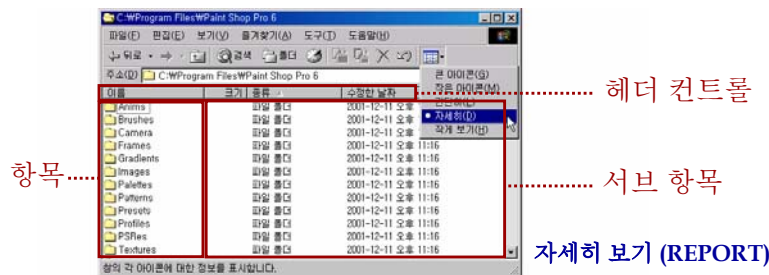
C:₩Program Files₩Paint Shop Pro 6

파일(F) 편집(E) 보기(V) 즐겨찾기(A) 도구(T) 도움말(H)

뒤로 · → · 검색 폴더

주소(D) C:₩Program Files₩Paint Shop Pro 6

큰 아이콘(G)
작은 아이콘(M)
간단히(L)
• 자세히(D)
작게 보기(H)

헤더 컨트롤

| 이름 | 크기 | 종류 | 수정한 날짜 |
|---|---|---|---|
| Anims | | 파일 폴더 | 2001-12-11 오후 |
| Brushes | | 파일 폴더 | 2001-12-11 오후 |
| Camera | | 파일 폴더 | 2001-12-11 오후 |
| Frames | | 파일 폴더 | 2001-12-11 오후 |
| Gradients | | 파일 폴더 | 2001-12-11 오후 11:16 |
| Images | | 파일 폴더 | 2001-12-11 오후 11:16 |
| Palettes | | 파일 폴더 | 2001-12-11 오후 11:16 |
| Patterns | | 파일 폴더 | 2001-12-11 오후 11:16 |
| Presets | | 파일 폴더 | 2001-12-11 오후 11:16 |
| Profiles | | 파일 폴더 | 2001-12-11 오후 11:16 |
| PSFiles | | 파일 폴더 | 2001-12-11 오후 11:16 |
| Textures | | 파일 폴더 | 2001-12-11 오후 11:16 |

항목

서브 항목

창의 각 아이콘에 대한 정보를 표시합니다.

자세히 보기 (REPORT)